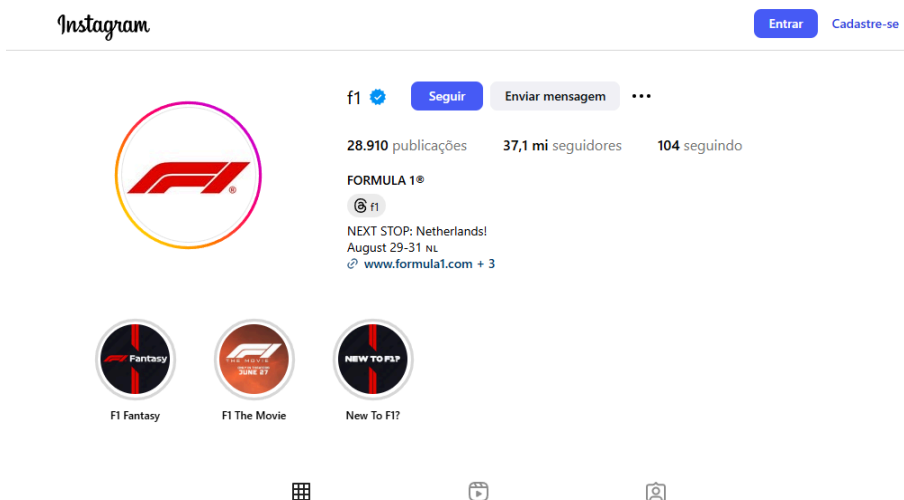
Instagram

Entrar Cadastre-se

f1

Seguir Enviar mensagem ...

28.910 publicações 37,1 mi seguidores 104 seguindo

FORMULA 1®

f1

NEXT STOP: Netherlands!
August 29-31 NL
www.formula1.com + 3

Fantasy
F1 Fantasy

THE MOVIE
JUNE 27
F1 The Movie

NEW TO F1?
New To F1?